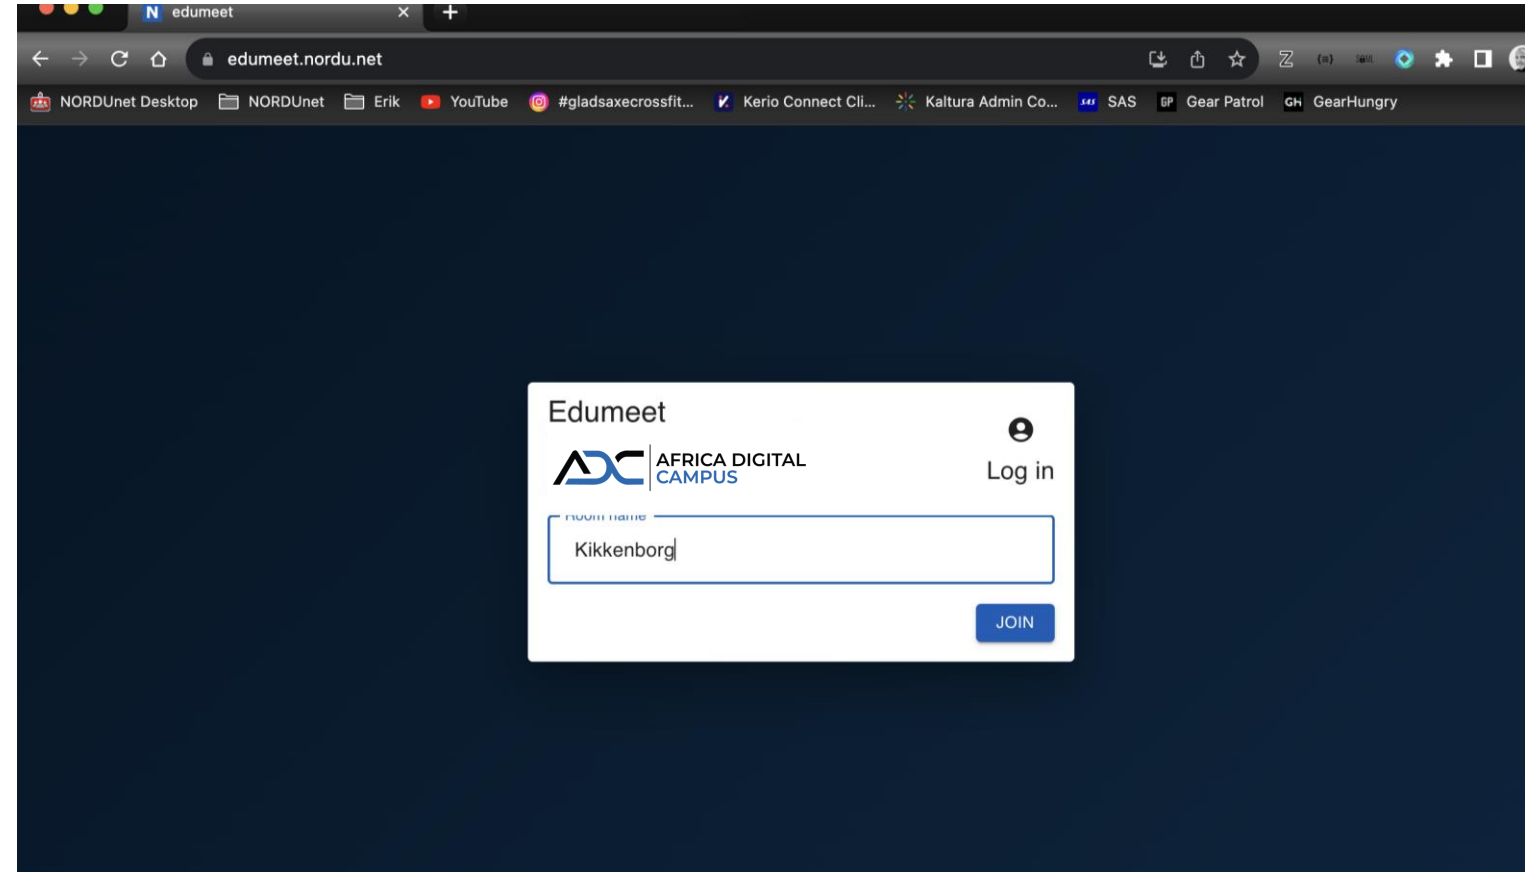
edumeet

edumeet.nordu.net

NORDUnet Desktop NORDUnet Erik YouTube #gladsaxecrossfit... Kerio Connect Cli... Kaltura Admin Co... SAS Gear Patrol GearHungry

Edumeet

ADC AFRICA DIGITAL CAMPUS

Log in

Room name

Kikkenborg

JOIN